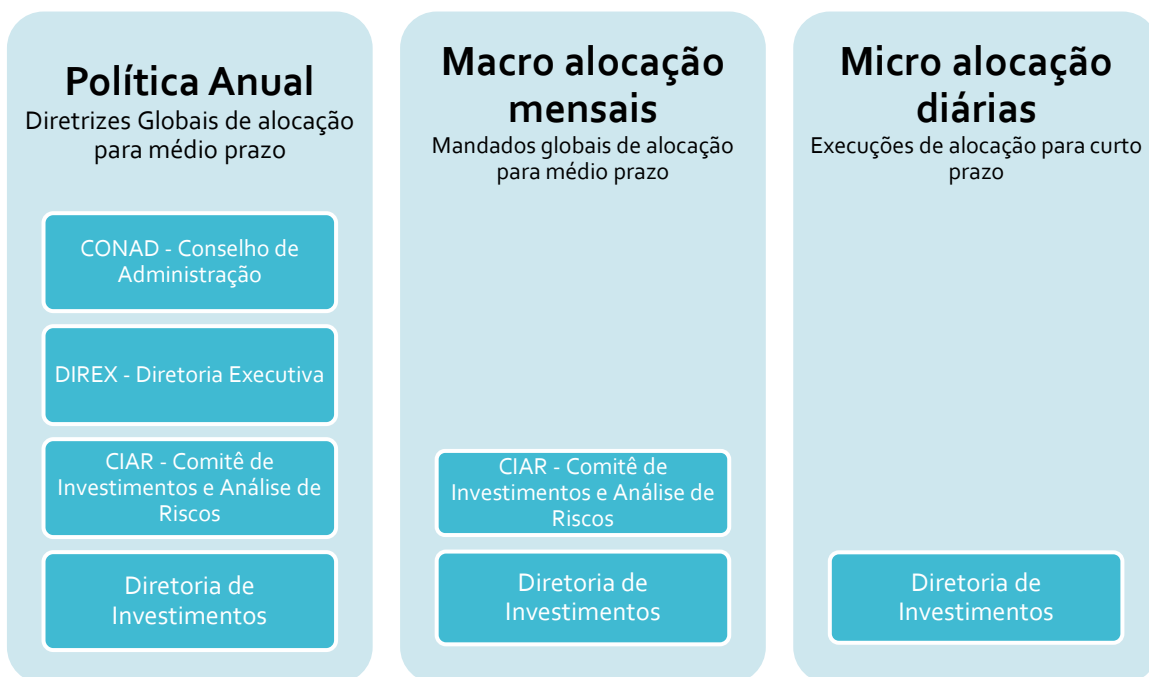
Política Anual
Diretrizes Globais de alocação para médio prazo

CONAD - Conselho de Administração

DIREX - Diretoria Executiva

CIAR - Comitê de Investimentos e Análise de Riscos

Diretoria de Investimentos

Macro alocação mensais
Mandados globais de alocação para médio prazo

CIAR - Comitê de Investimentos e Análise de Riscos

Diretoria de Investimentos

Micro alocação diárias
Execuções de alocação para curto prazo

Diretoria de Investimentos